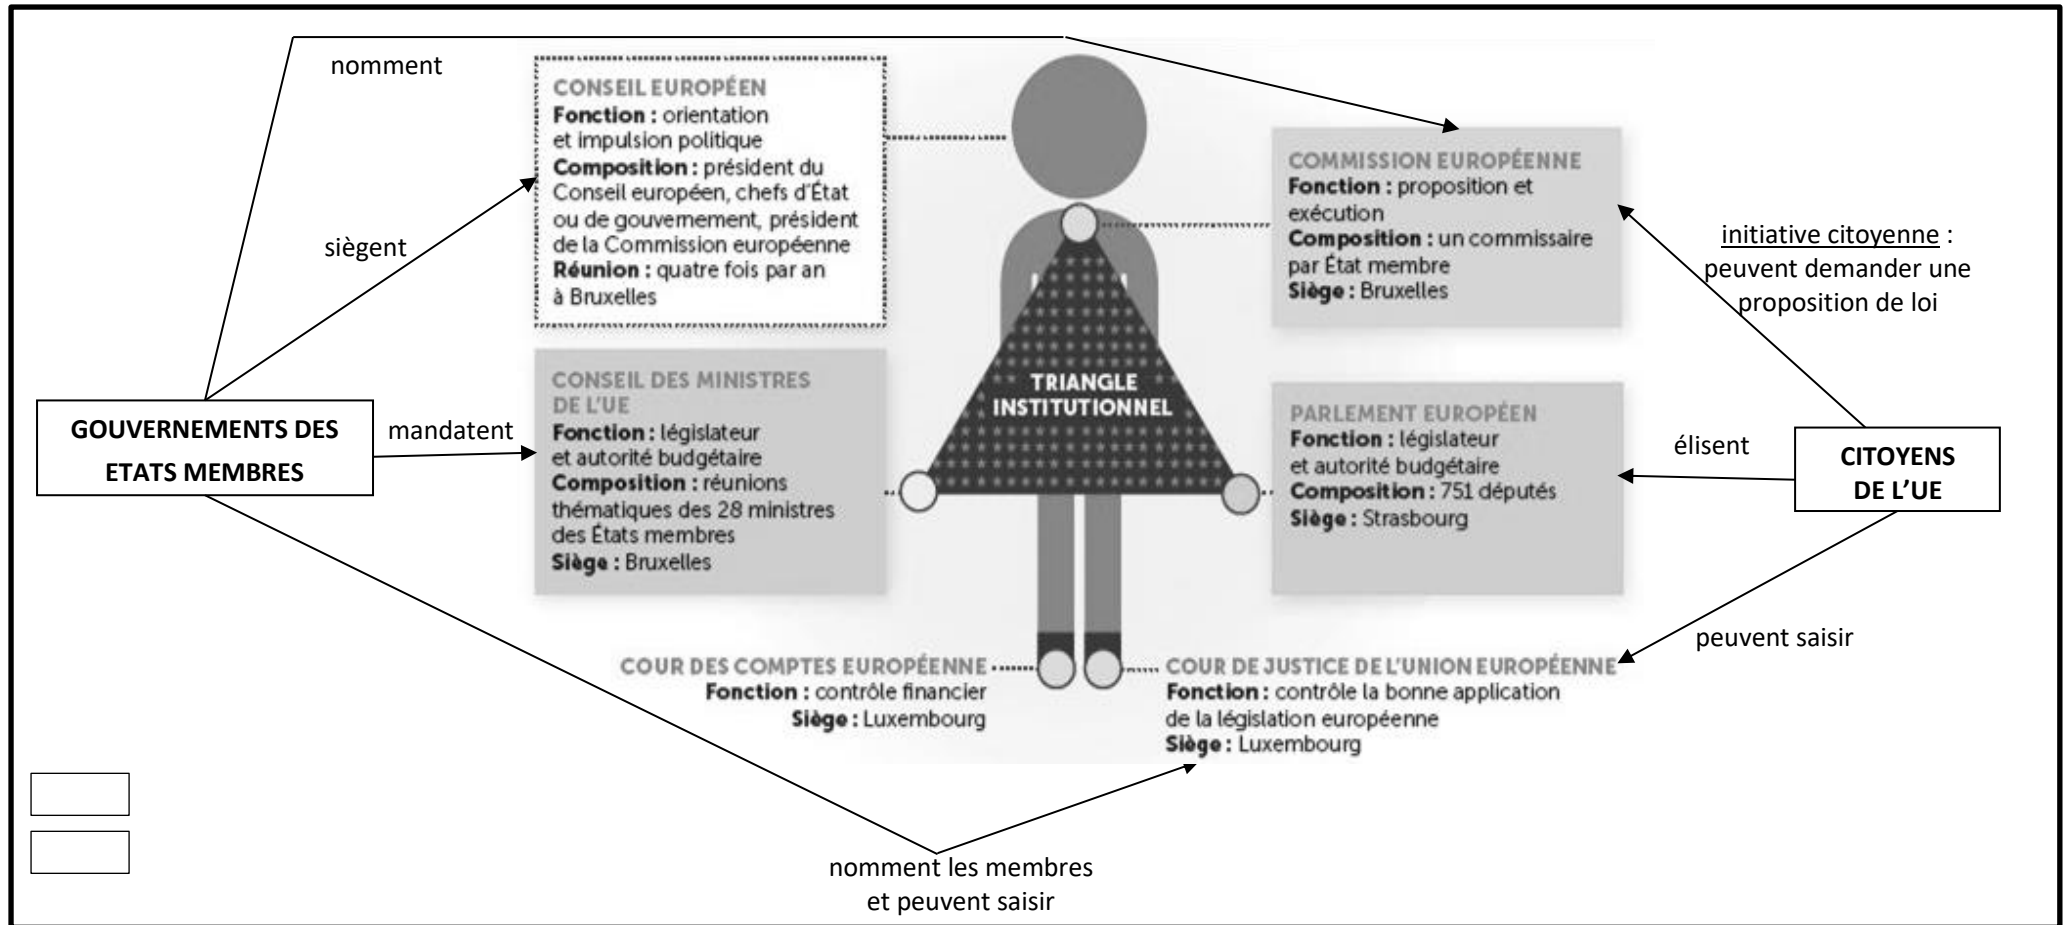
nomment

CONSEIL EUROPÉEN
**Fonction :** orientation et impulsion politique
**Composition :** président du Conseil européen, chefs d'État ou de gouvernement, président de la Commission européenne
**Réunion :** quatre fois par an à Bruxelles

siègent

COMMISSION EUROPÉENNE
**Fonction :** proposition et exécution
**Composition :** un commissaire par État membre
**Siège :** Bruxelles

initiative citoyenne : peuvent demander une proposition de loi

CONSEIL DES MINISTRES DE L'UE
**Fonction :** législateur et autorité budgétaire
**Composition :** réunions thématiques des 28 ministres des États membres
**Siège :** Bruxelles

TRIANGLE INSTITUTIONNEL

GOUVERNEMENTS DES ETATS MEMBRES

mandatent

PARLEMENT EUROPÉEN
**Fonction :** législateur et autorité budgétaire
**Composition :** 751 députés
**Siège :** Strasbourg

élisent

CITOYENS DE L'UE

peuvent saisir

COUR DES COMPTES EUROPÉENNE
**Fonction :** contrôle financier
**Siège :** Luxembourg

COUR DE JUSTICE DE L'UNION EUROPÉENNE
**Fonction :** contrôle la bonne application de la législation européenne
**Siège :** Luxembourg

nomment les membres et peuvent saisir